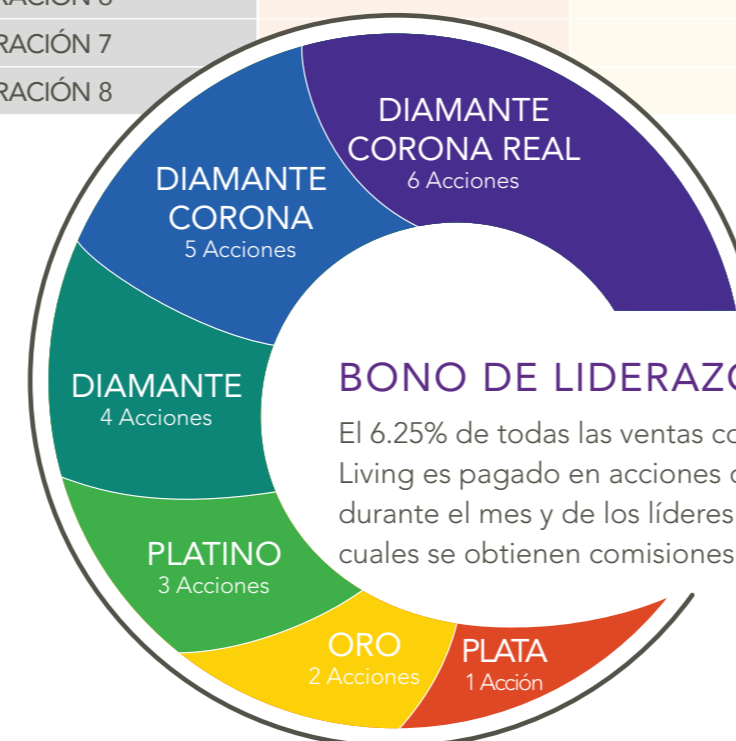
RACIÓN 6
RACIÓN 7
RACIÓN 8

DIAMANTE CORONA REAL
6 Acciones

DIAMANTE CORONA
5 Acciones

DIAMANTE
4 Acciones

PLATINO
3 Acciones

ORO
2 Acciones

PLATA
1 Acción

BONO DE LIDERAZ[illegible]

El 6.25% de todas las ventas co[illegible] Living es pagado en acciones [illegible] durante el mes y de los líderes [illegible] cuales se obtienen comisiones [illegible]